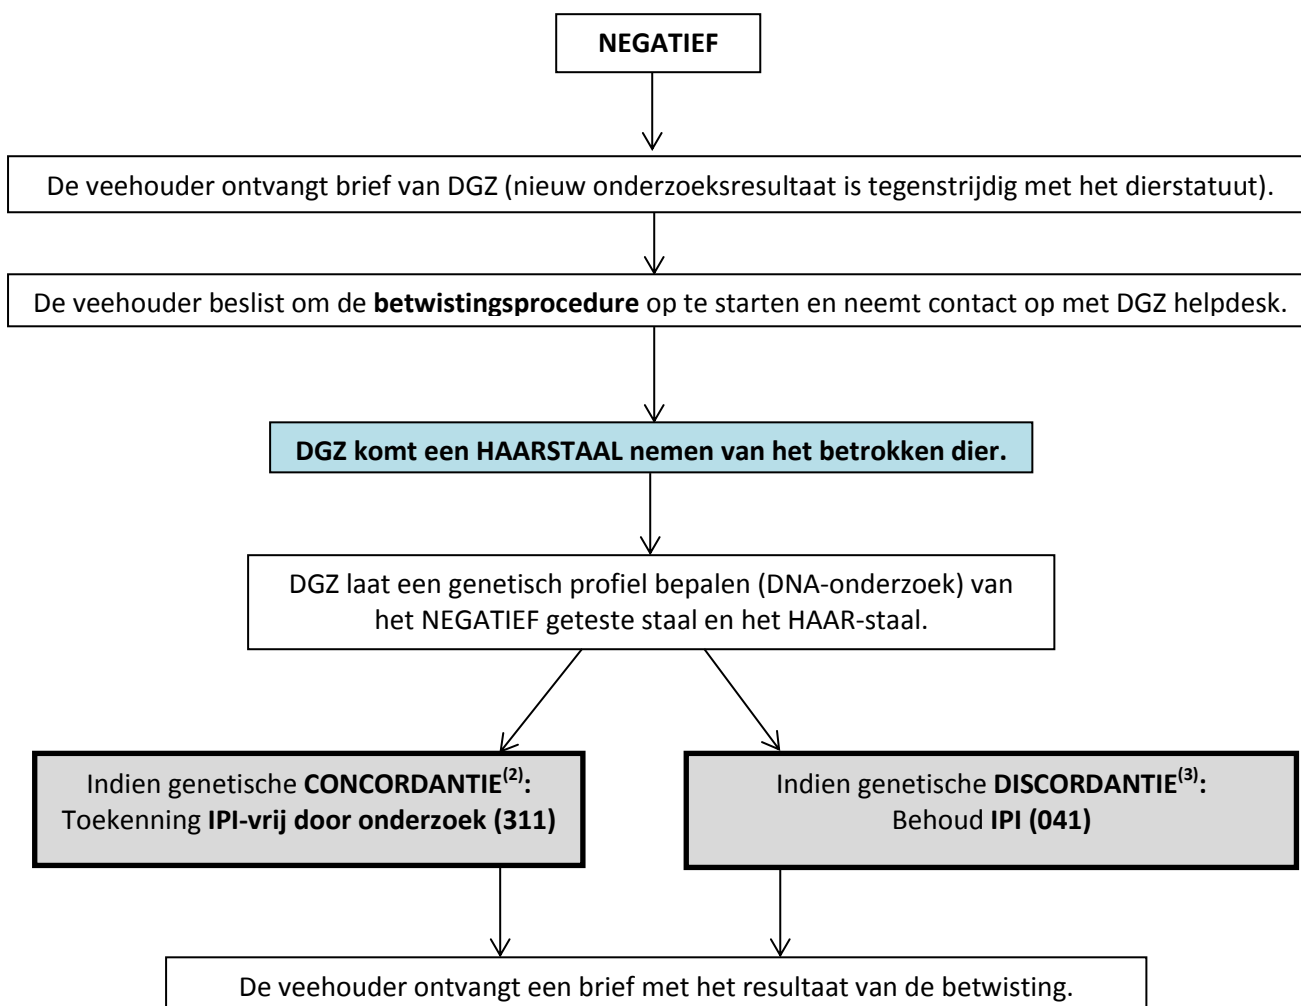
NEGATIEF

De veehouder ontvangt brief van DGZ (nieuw onderzoeksresultaat is tegenstrijdig met het dierstatuut).

De veehouder beslist om de **betwistingsprocedure** op te starten en neemt contact op met DGZ helpdesk.

**DGZ komt een HAARSTAAL nemen van het betrokken dier.**

DGZ laat een genetisch profiel bepalen (DNA-onderzoek) van het NEGATIEF geteste staal en het HAAR-staal.

Indien genetische **CONCORDANTIE$^{(2)}$:** Toekenning **IPI-vrij door onderzoek (311)**

Indien genetische **DISCORDANTIE$^{(3)}$:** Behoud **IPI (041)**

De veehouder ontvangt een brief met het resultaat van de betwisting.